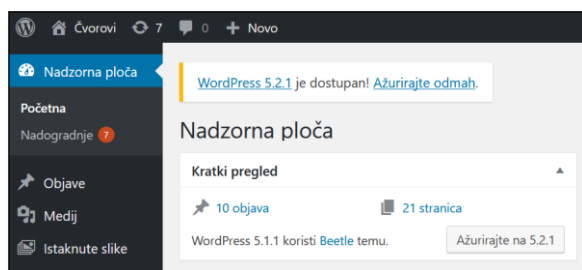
Čvorovi 7 0 Novo

Nadzorna ploča

Početna

Nadogradnje 7

Objave

Medij

Istaknute slike

WordPress 5.2.1 je dostupan! Ažurirajte odmah.

Nadzorna ploča

Kratki pregled

10 objava

21 stranica

WordPress 5.1.1 koristi Beetle temu.

Ažurirajte na 5.2.1